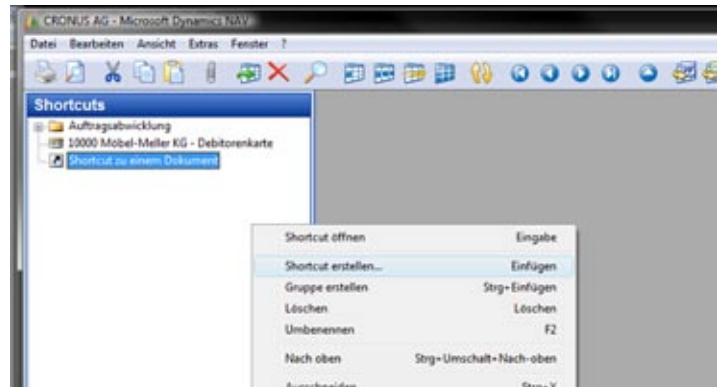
CRONUS AG - Microsoft Dynamics NAV

Datei Bearbeiten Ansicht Extras Fenster ?

Shortcuts

Auftragsabwicklung
10000 Möbel-Meller KG - Debitorenkarte
Shortcut zu einem Dokument

Shortcut öffnen Eingabe
Shortcut erstellen... Einfügen
Gruppe erstellen Strg+Einfügen
Löschen Löschen
Umbenennen F2
Nach oben Strg+Umschalt+Nach-oben
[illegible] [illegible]